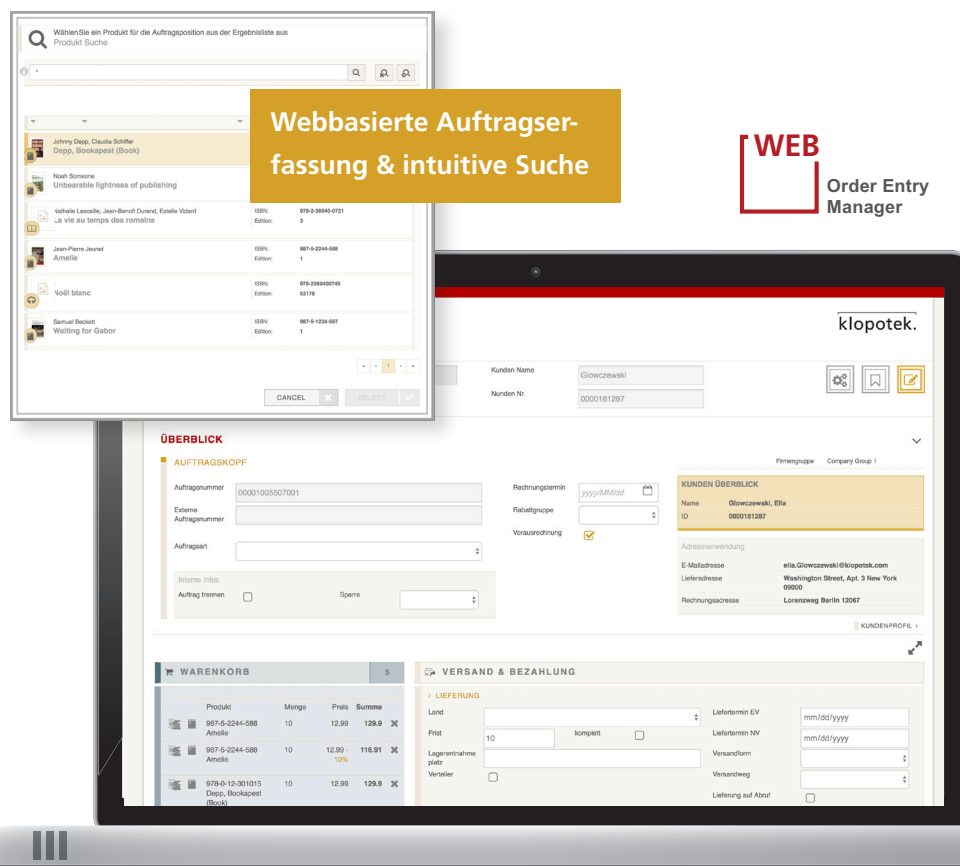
Wählen Sie ein Produkt für die Auftragsposition aus der Ergebnisliste aus
Produkt Suche

*

Johnny Depp, Claudia Schiffer
Depp, Bookapest (Book)

Noah Someone
Unbearable lightness of publishing

Nathalie Lescaille, Jean-Benoît Durand, Estelle Vidard
La vie au temps des romains
ISBN: 978-2-36940-0721
Edition: 3

Jean-Pierre Jeunet
Amelie
ISBN: 987-5-2244-588
Edition: 1

Noël blanc
ISBN: 978-2369400745
Edition: 53178

Samuel Beckett
Waiting for Gabor
ISBN: 987-5-1234-587
Edition: 1

1

CANCEL
SELECT

Webbasierte Auftragserfassung & intuitive Suche

WEB
Order Entry Manager

klopotek.

Kunden Name: Glowczewski
Nunden Nr. 0000181287

ÜBERBLICK

AUFTRAGSKOPF
Firmengruppe Company Group 1

Auftragsnummer 00001005507001
Externe Auftragsnummer
Auftragsart
Rechnungstermin yyyy/MM/dd
Rabattgruppe
Vorausrechnung

Interne Infos
Auftrag trennen
Sperre

KUNDEN ÜBERBLICK
Name Glowczewski, Ella
ID 0000181287

Adressverwendung
E-Mailadresse ella.Glowczewski@klopotek.com
Lieferadresse Washington Street, Apt. 3 New York 09000
Rechnungsadresse Lorenzweg Berlin 12067

KUNDENPROFIL

WARENKORB 5

| Produkt | Menge | Preis | Summe |
|---|---|---|---|
| 987-5-2244-588 Amelie | 10 | 12.99 | 129.9 |
| 987-5-2244-588 Amelie | 10 | 12.99 10% | 116.91 |
| 978-0-12-301015 Depp, Bookapest (Book) | 10 | 12.99 | 129.9 |

VERSAND & BEZAHLUNG

LIEFERUNG
Land
Frist 10
komplett
Lagerentnahmeplatz
Verteiler
Liefertermin EV mm/dd/yyyy
Liefertermin NV mm/dd/yyyy
Versandform
Versandweg
Lieferung auf Abruf